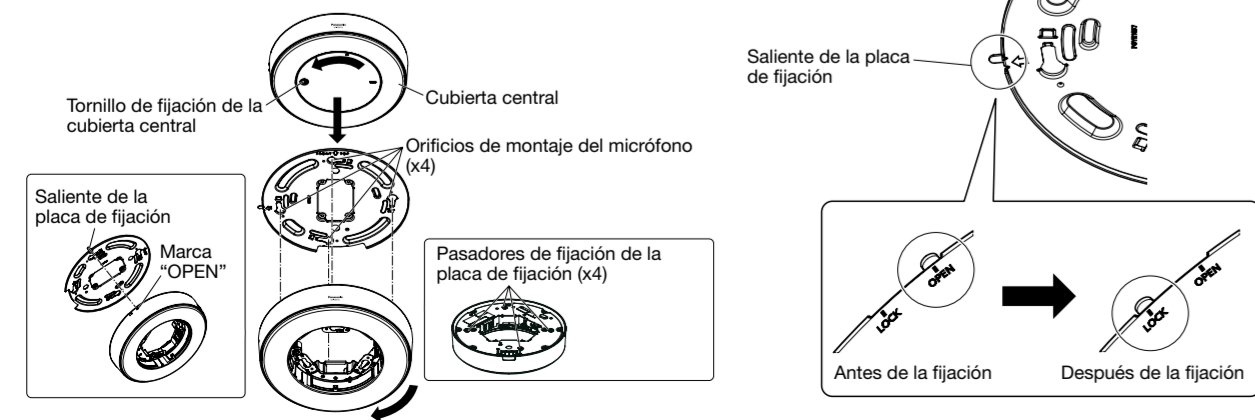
Tornillo de fijación de la cubierta central

Cubierta central

Orificios de montaje del micrófono (x4)

Saliente de la placa de fijación

Marca "OPEN"

Pasadores de fijación de la placa de fijación (x4)

Saliente de la placa de fijación

OPEN

LOCK

OPEN

LOCK

Antes de la fijación

Después de la fijación